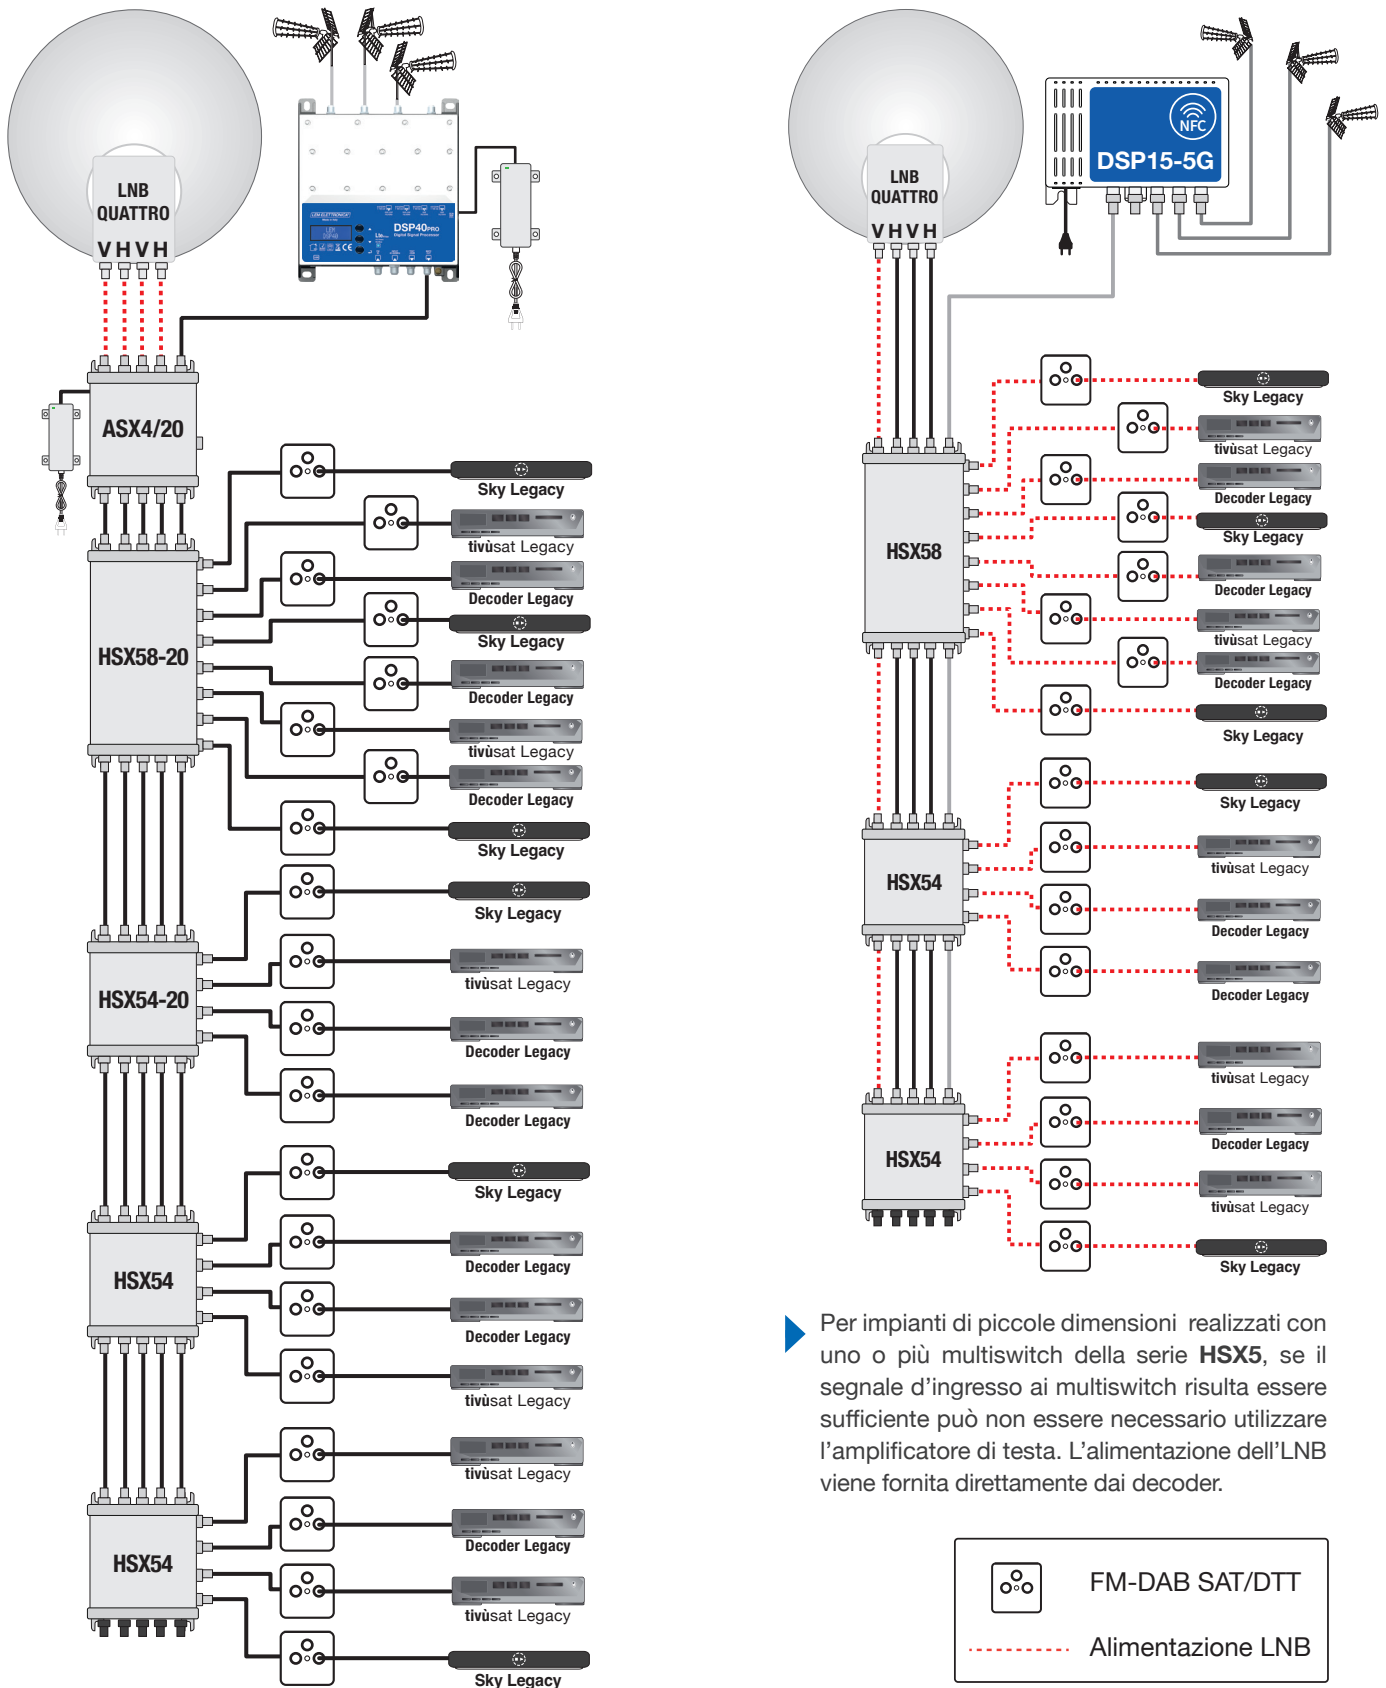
LNB QUATTRO
V H V H

DSP40PRO

ASX4/20

HSX58-20

Sky Legacy
tivùsat Legacy
Decoder Legacy
Sky Legacy
Decoder Legacy
tivùsat Legacy
Decoder Legacy
Sky Legacy

HSX54-20

Sky Legacy
tivùsat Legacy
Decoder Legacy
Decoder Legacy

HSX54

Sky Legacy
Decoder Legacy
Decoder Legacy
tivùsat Legacy

HSX54

tivùsat Legacy
Decoder Legacy
tivùsat Legacy
Sky Legacy

LNB QUATTRO
V H V H

NFC
DSP15-5G

HSX58

Sky Legacy
tivùsat Legacy
Decoder Legacy
Sky Legacy
Decoder Legacy
tivùsat Legacy
Decoder Legacy
Sky Legacy

HSX54

Sky Legacy
tivùsat Legacy
Decoder Legacy
Decoder Legacy

HSX54

tivùsat Legacy
Decoder Legacy
tivùsat Legacy
Sky Legacy

Per impianti di piccole dimensioni realizzati con uno o più multiswitch della serie **HSX5**, se il segnale d'ingresso ai multiswitch risulta essere sufficiente può non essere necessario utilizzare l'amplificatore di testa. L'alimentazione dell'LNB viene fornita direttamente dai decoder.

FM-DAB SAT/DTT
Alimentazione LNB